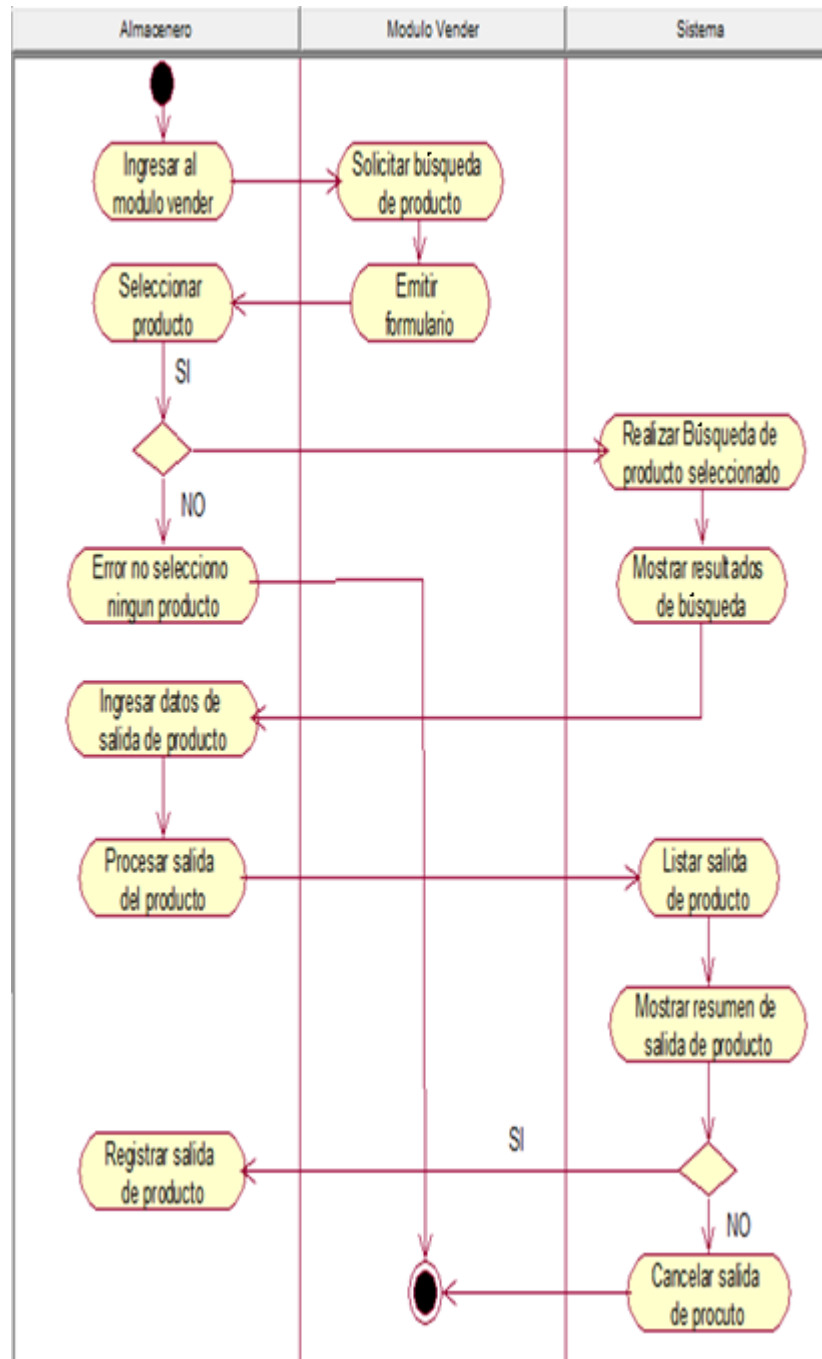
Almacenero

Modulo Vender

Sistema

Ingresar al modulo vender

Solicitar búsqueda de producto

Emitir formulario

Seleccionar producto

SI

Realizar Búsqueda de producto seleccionado

NO

Error no selecciono ningun producto

Mostrar resultados de búsqueda

Ingresar datos de salida de producto

Procesar salida del producto

Listar salida de producto

Mostrar resumen de salida de producto

SI

Registrar salida de producto

NO

Cancelar salida de procuto